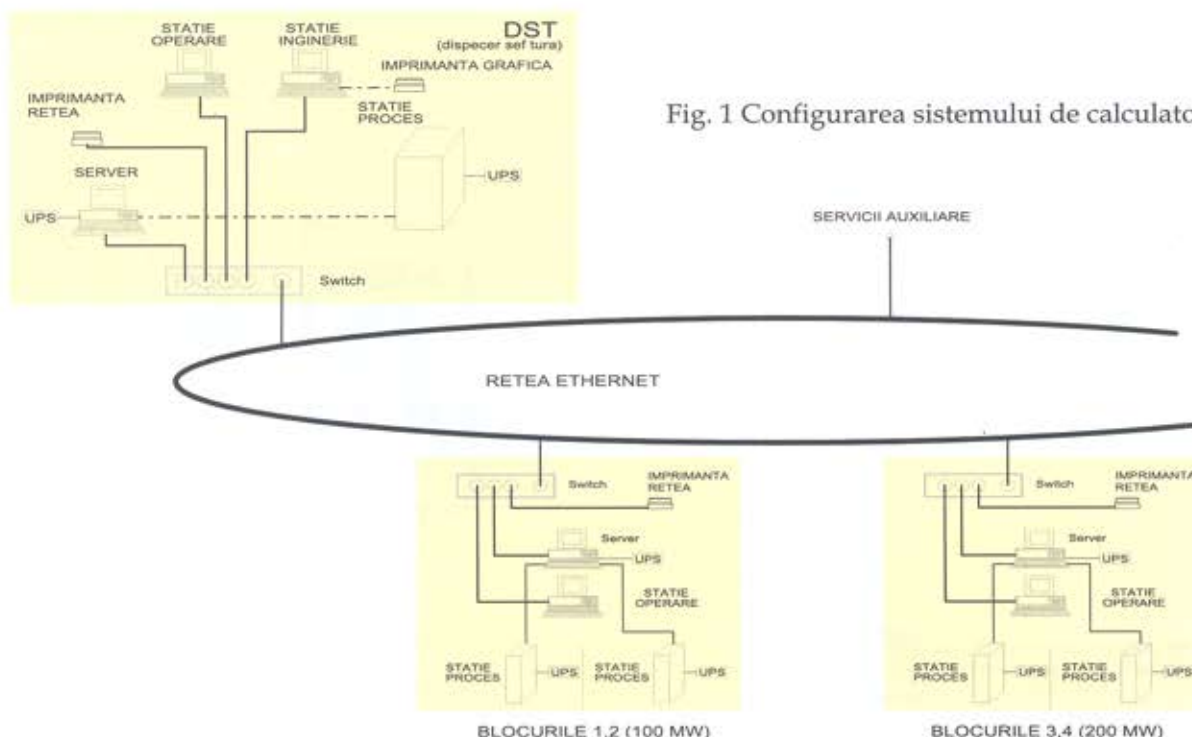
STATIE OPERARE

STATIE INGINERIE

DST
(dispecer sef tura)

IMPRIMANTA GRAFICA

IMPRIMANTA RETEA

STATIE PROCES

Fig. 1 Configurarea sistemului de calculato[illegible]

SERVER

UPS

UPS

Switch

SERVICII AUXILIARE

RETEA ETHERNET

Switch

IMPRIMANTA RETEA

Server

UPS

STATIE OPERARE

STATIE PROCES

UPS

STATIE PROCES

UPS

BLOCURILE 1,2 (100 MW)

Switch

IMPRIMANTA RETEA

Server

UPS

STATIE OPERARE

STATIE PROCES

UPS

STATIE PROCES

UPS

BLOCURILE 3,4 (200 MW)